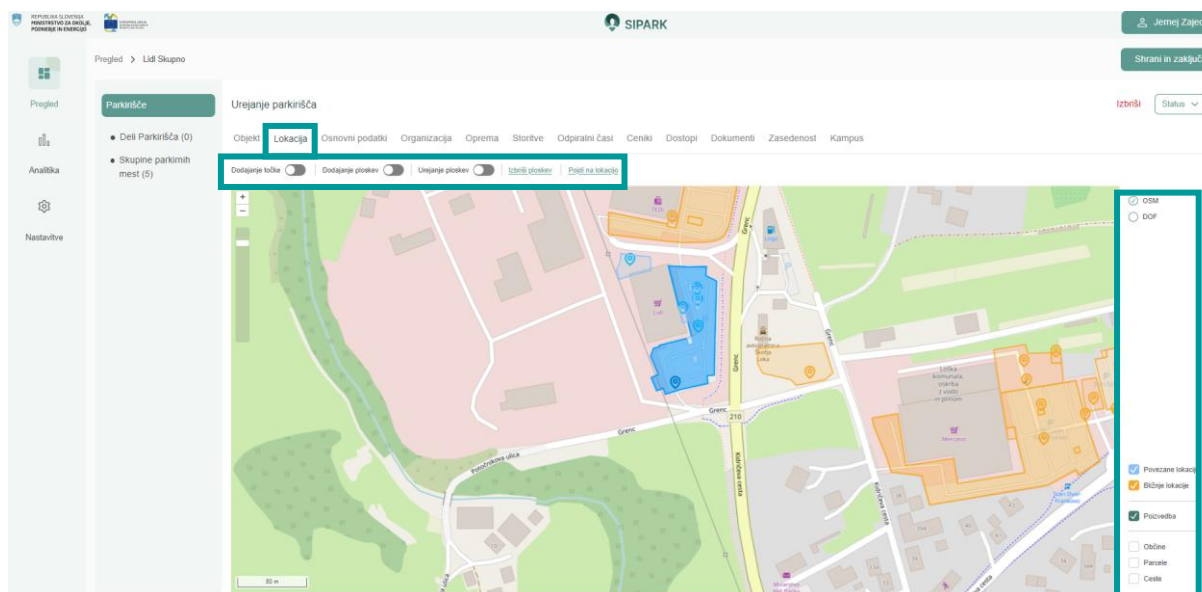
REPUBLIKA SLOVENIJA MINISTRSTVO ZA OKOLJE, PODNEBJE IN ENERGIJO

SIPARK

Jernej Zajec

Pregled > Lidl Skupno

Shrani in zaključ

Pregled

Analitika

Nastavitve

Parkirišče

Deli Parkirišča (0)

Skupine parkirnih mest (5)

Urejanje parkirišča

Izbriši

Status

Objekt Lokacija Osnovni podatki Organizacija Oprema Storitve Odpiralni časi Ceniki Dostopi Dokumenti Zasedenost Kampus

Dodajanje točke Dodajanje ploskev Urejanje ploskev Izbriši ploskev Pojdi na lokacijo

+
−

OSM
DOF

Lidl

Grenc

Grenc

210

Grenc

Kidričeva cesta

Poljanska cesta

Kidričeva cesta

Mercator

Loška komunala oskrba z vodo in plinom

Povezane lokacije
Bližnje lokacije

Poizvedba

Občine
Parcele
Ceste

80 m